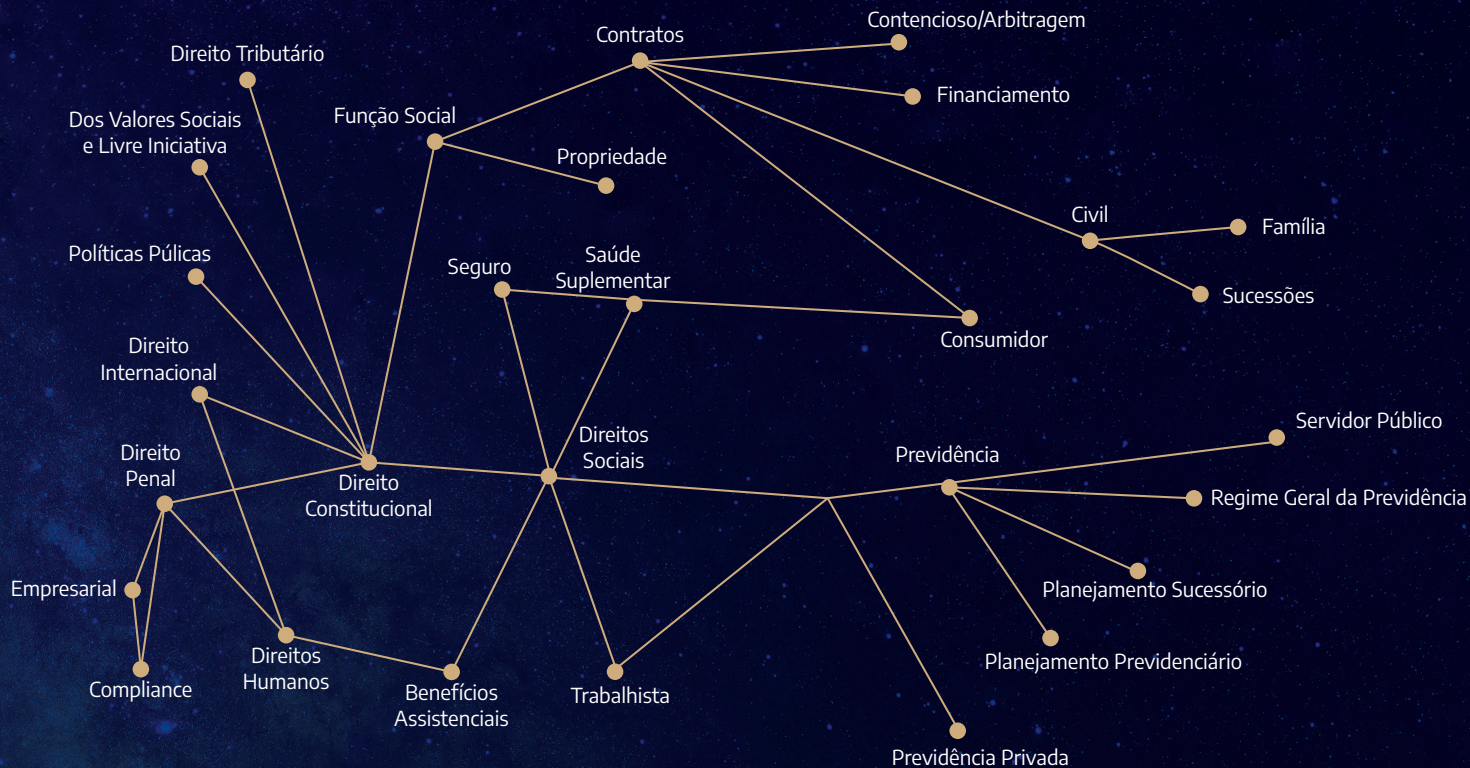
Contencioso/Arbitragem
Contratos
Direito Tributário
Financiamento
Dos Valores Sociais e Livre Iniciativa
Função Social
Propriedade
Civil
Família
Políticas Púlicas
Seguro
Saúde Suplementar
Sucessões
Consumidor
Direito Internacional
Servidor Público
Direitos Sociais
Previdência
Direito Penal
Direito Constitucional
Regime Geral da Previdência
Empresarial
Planejamento Sucessório
Direitos Humanos
Planejamento Previdenciário
Compliance
Benefícios Assistenciais
Trabalhista
Previdência Privada